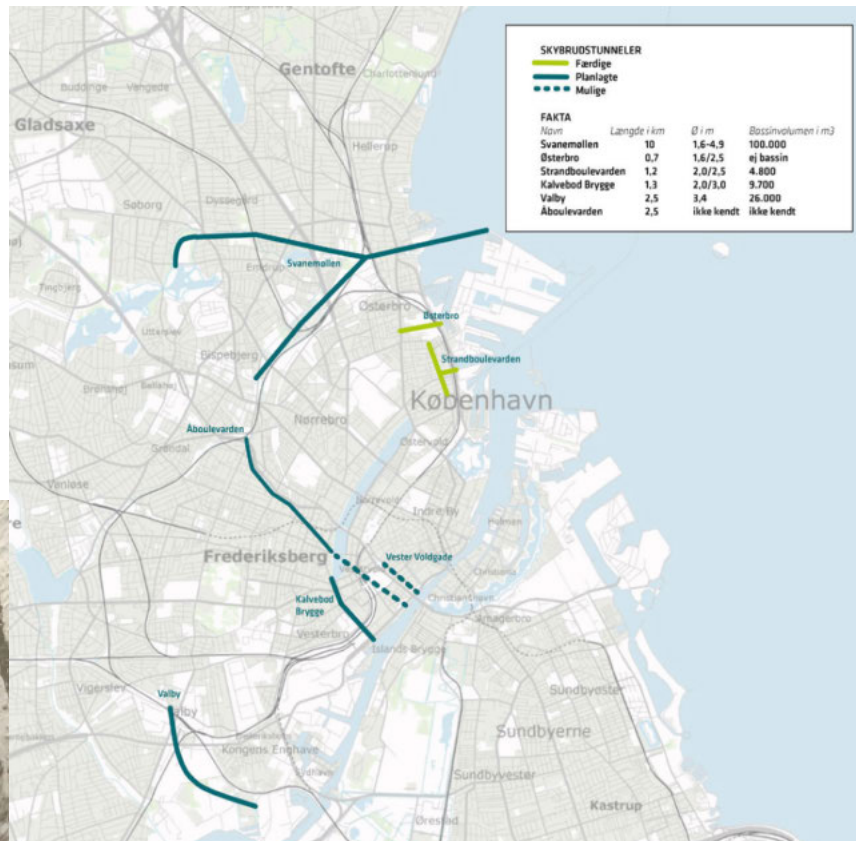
SKYBRUDSTUNNELER
Færdige
Planlagte
Mulige

FAKTA

| Navn | Længde i km | Ø i m | Bassinvolumen i m3 |
|---|---|---|---|
| Svanemøllen | 10 | 1,6-4,9 | 100.000 |
| Østerbro | 0,7 | 1,6/2,5 | ej bassin |
| Strandboulevarden | 1,2 | 2,0/2,5 | 4.800 |
| Kalvebod Brygge | 1,3 | 2,0/3,0 | 9.700 |
| Valby | 2,5 | 3,4 | 26.000 |
| Åboulevarden | 2,5 | ikke kendt | ikke kendt |

Gentofte
Charlottenlund
Gladsaxe
Buddinge
Vangede
Hellerup
Søborg
Dyssegård
Emdrup
Svanemøllen
Tingbjerg
Østerbro
Østerbro
Utterslev
Bispebjerg
Strandboulevarden
København
Brønshøj
Bellahøj
Nørrebro
Åboulevarden
Grøndal
Østerport
Vanløse
Indre By
Holmen
Frederiksberg
Vester Voldgade
Christianshavn
Kalvebod Brygge
Christianshavn
Amagerbro
Vesterbro
Islands Brygge
Vigerslev
Sundbyøster
Valby
Valby
Sundbyerne
Kongens Enghave
Sydhavn
Sundbyvester
Kastrup
Ørestad